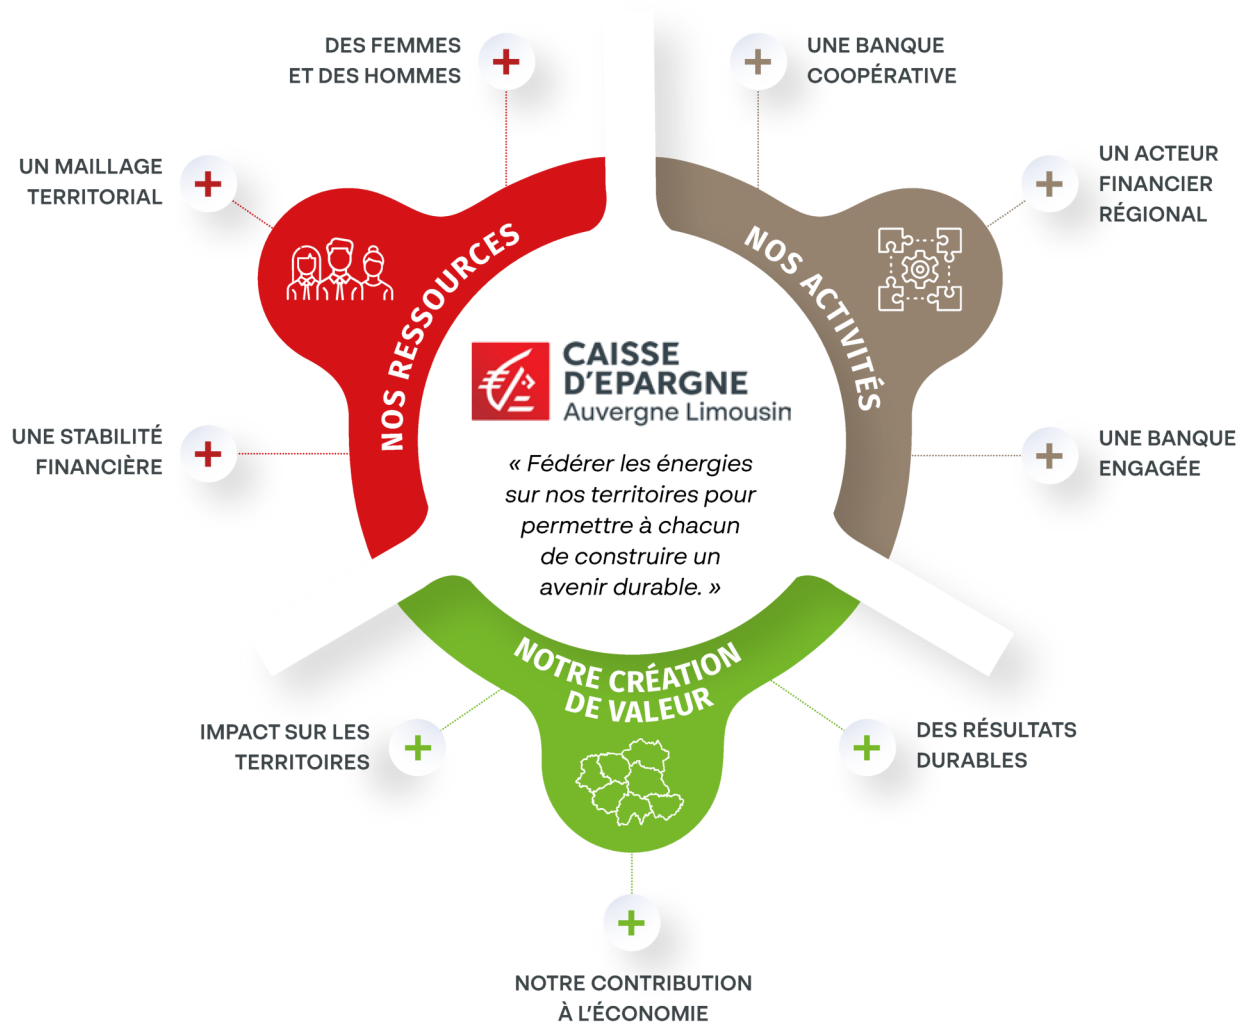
DES FEMMES ET DES HOMMES

UNE BANQUE COOPÉRATIVE

UN MAILLAGE TERRITORIAL

UN ACTEUR FINANCIER RÉGIONAL

NOS RESSOURCES

NOS ACTIVITÉS

CAISSE D'EPARGNE Auvergne Limousin

UNE STABILITÉ FINANCIÈRE

UNE BANQUE ENGAGÉE

« Fédérer les énergies sur nos territoires pour permettre à chacun de construire un avenir durable. »

NOTRE CRÉATION DE VALEUR

IMPACT SUR LES TERRITOIRES

DES RÉSULTATS DURABLES

NOTRE CONTRIBUTION À L'ÉCONOMIE